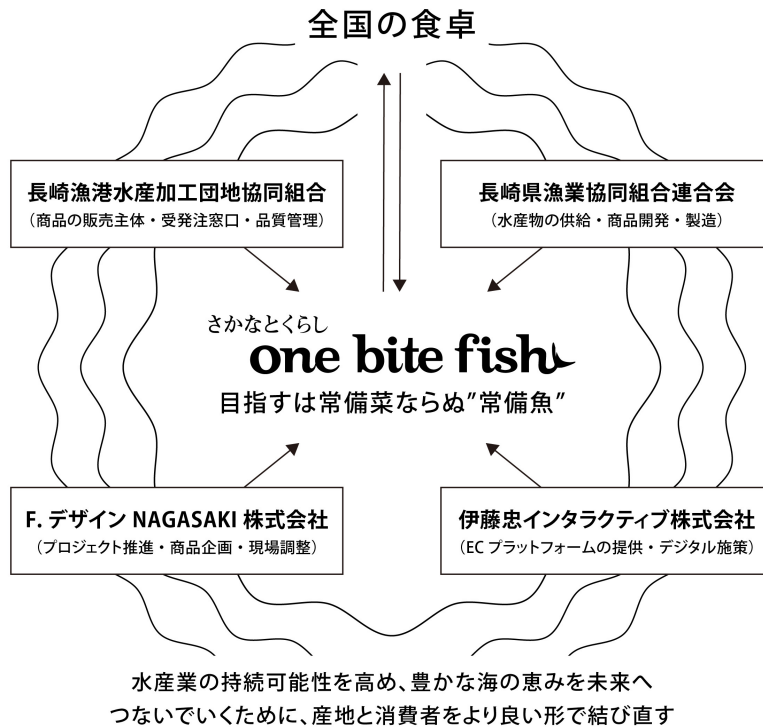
全国の食卓

長崎漁港水産加工団地協同組合
（商品の販売主体・受発注窓口・品質管理）

長崎県漁業協同組合連合会
（水産物の供給・商品開発・製造）

さかなとくらし
one bite fish

目指すは常備菜ならぬ"常備魚"

F. デザイン NAGASAKI 株式会社
（プロジェクト推進・商品企画・現場調整）

伊藤忠インタラクティブ株式会社
（EC プラットフォームの提供・デジタル施策）

水産業の持続可能性を高め、豊かな海の恵みを未来へ
つないでいくために、産地と消費者をより良い形で結び直す